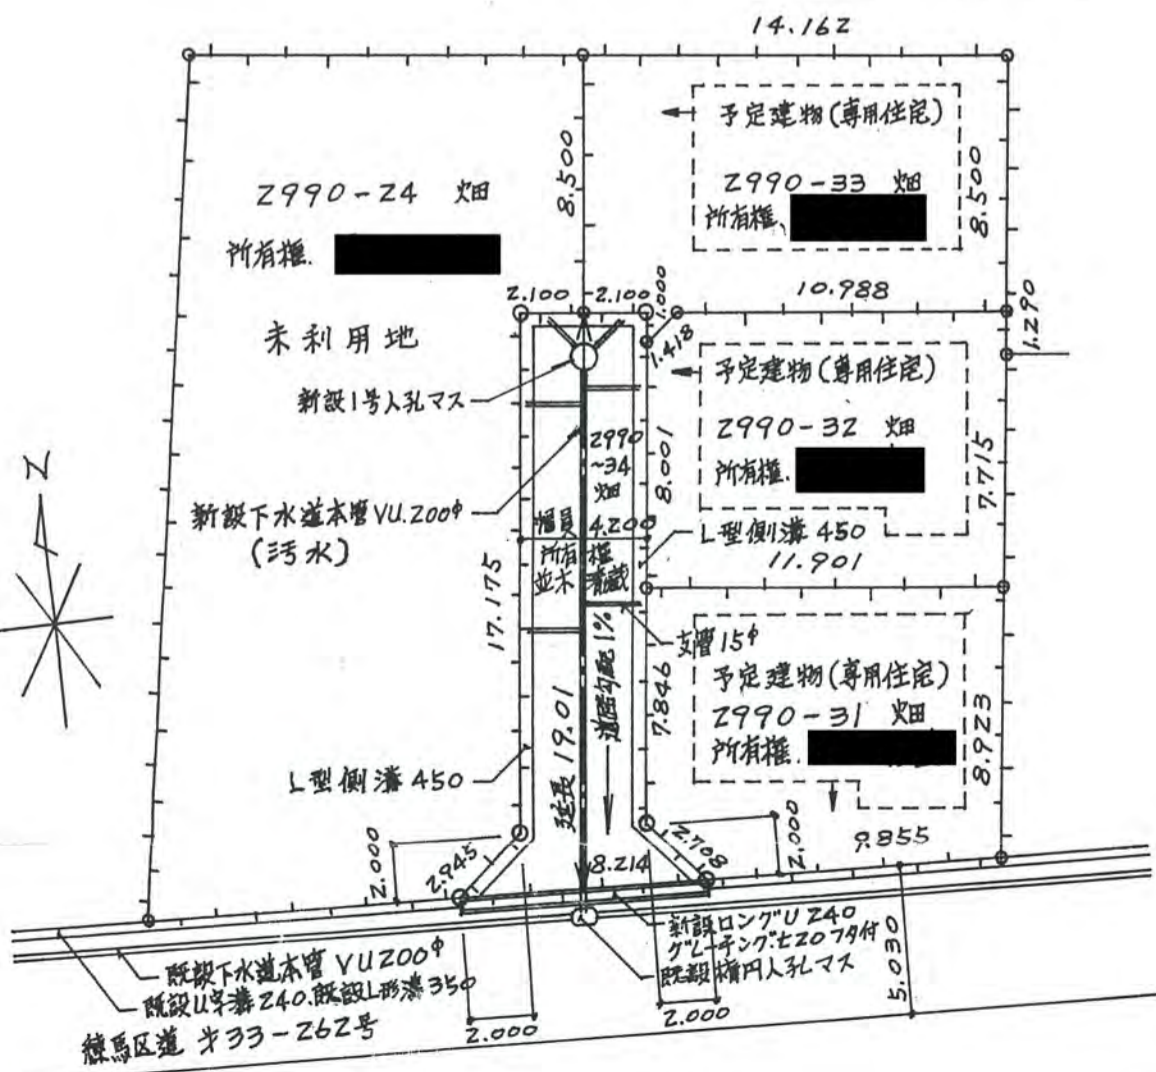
14.162

予定建物(専用住宅)

2990-33 畑
所有権.

8.500

8.500

2990-24 畑
所有権.

2.100 2.100 1.000

10.988

1.290

未利用地

1.418

予定建物(専用住宅)

新設1号人孔マス

2990-32 畑
所有権.

2990 ~34 畑

8.001

7.715

新設下水道本管 VU.200φ
(汚水)

幅員 4.200
所有権 並木 清蔵

L型側溝 450
11.901

17.175

支管 15φ

予定建物(専用住宅)
2990-31 畑
所有権.

7.846

延長 19.01

道路勾配 1%

8.923

L型側溝 450

2.000

2.000

9.855

2.000

2.945

2.708

2.000

8.214

新設ロングU 240
グレーチング:t20 フタ付

既設下水道本管 VU200φ
既設U字溝 240.既設L形溝 350

既設楕円人孔マス

5.030

練馬区道 第33-262号

2.000

2.000